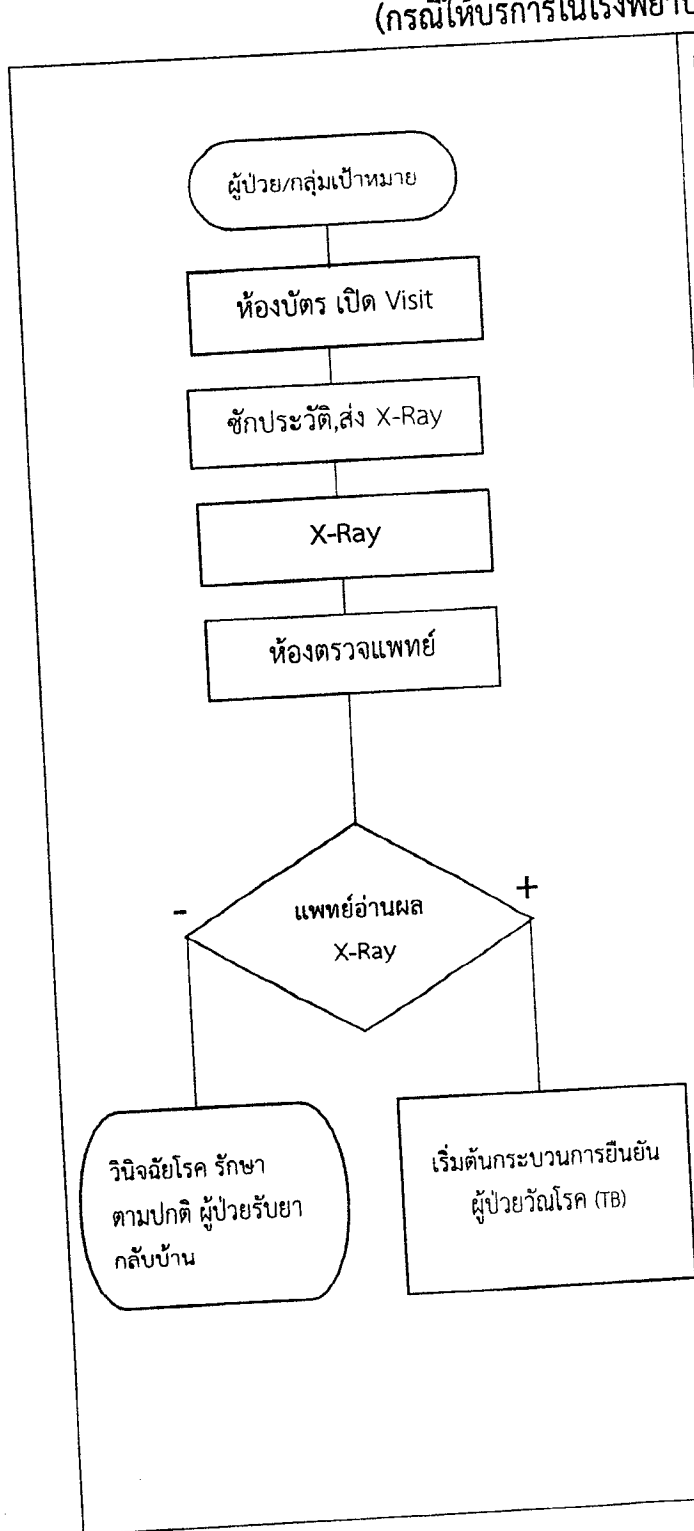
(กรณีให้บริการในโรงพยา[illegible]

ผู้ป่วย/กลุ่มเป้าหมาย

ห้องบัตร เปิด Visit

ซักประวัติ,ส่ง X-Ray

X-Ray

ห้องตรวจแพทย์

-

แพทย์อ่านผล X-Ray

+

วินิจฉัยโรค รักษาตามปกติ ผู้ป่วยรับยากลับบ้าน

เริ่มต้นกระบวนการยืนยันผู้ป่วยวัณโรค (TB)